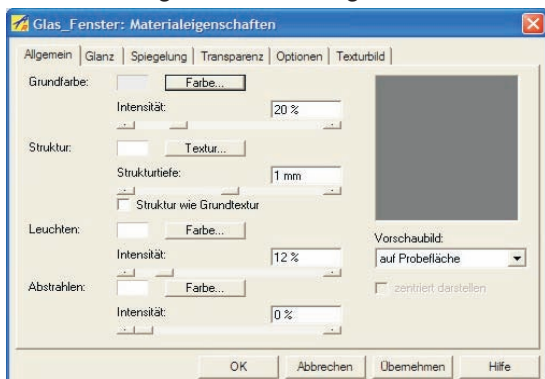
Glas_Fenster: Materialeigenschaften

Allgemein | Glanz | Spiegelung | Transparenz | Optionen | Texturbild

Grundfarbe: Farbe...
Intensität: 20 %

Struktur: Textur...
Strukturtiefe: 1 mm
Struktur wie Grundtextur

Leuchten: Farbe...
Intensität: 12 %

Abstrahlen: Farbe...
Intensität: 0 %

Vorschaubild:
auf Probefläche
zentriert darstellen

OK | Abbrechen | Übernehmen | Hilfe